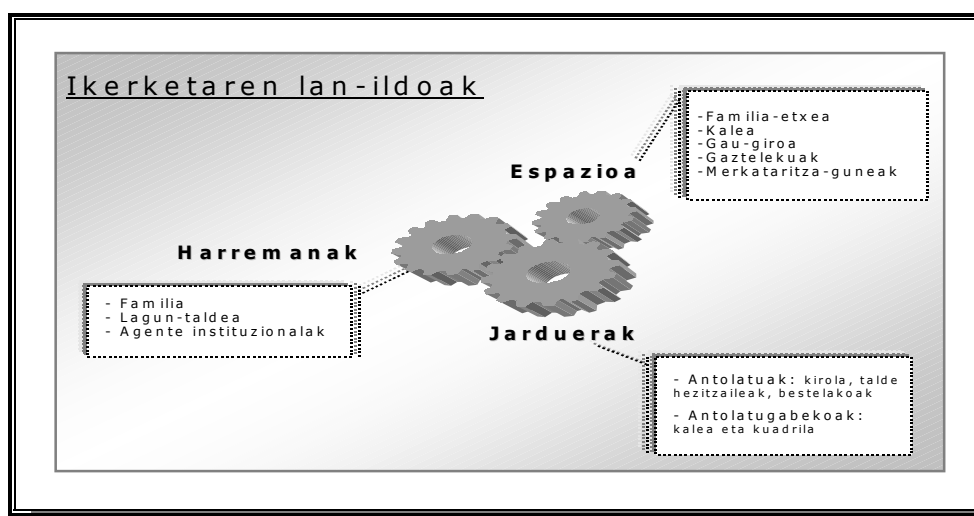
Ikerketaren lan-ildoak

Espazioa

-Familia-etxea
-Kalea
-Gau-giroa
-Gaztelekuak
-Merkataritza-guneak

Harremanak

- Familia
- Lagun-taldea
- Agente instituzionalak

Jarduerak

- Antolatuak: kirola, talde hezitzaileak, bestelakoak
- Antolatugabekoak: kalea eta kuadrila